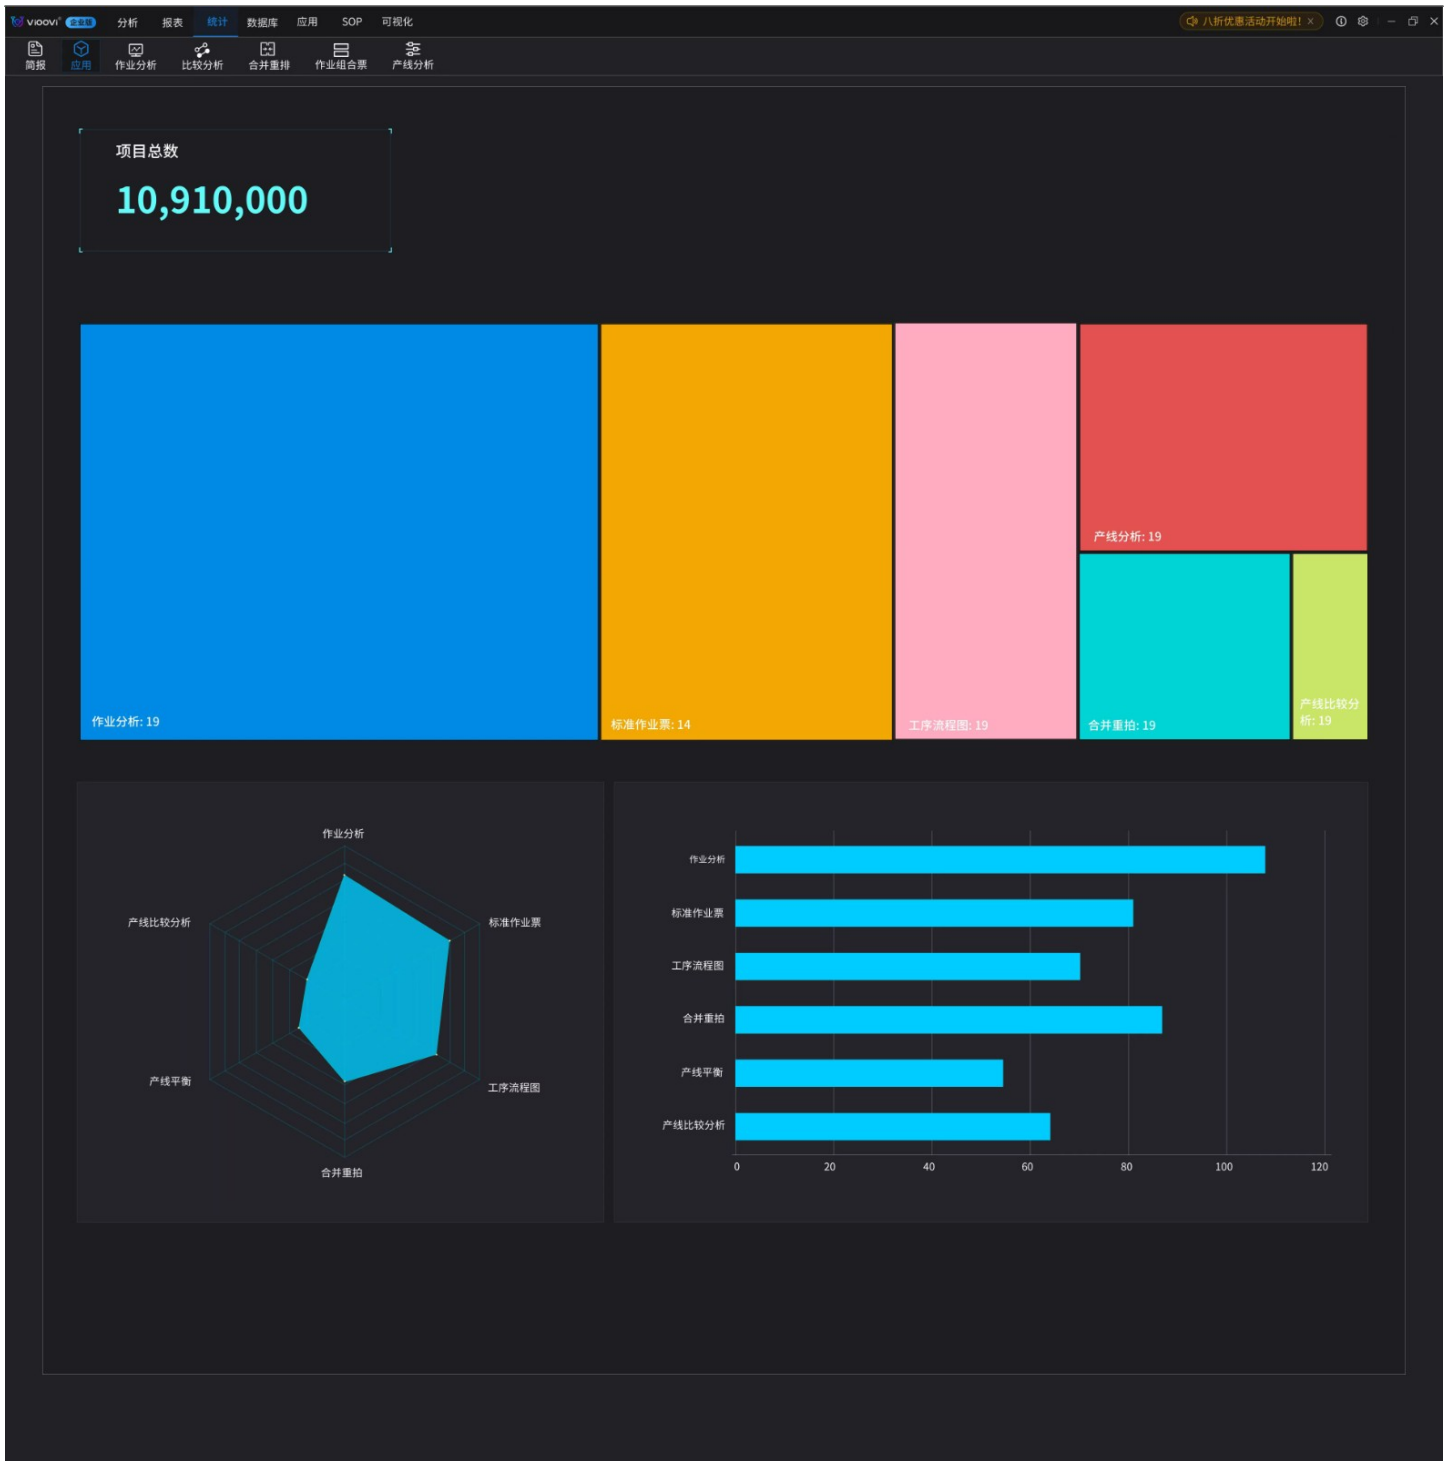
VIOOVI 企业版 分析 报表 统计 数据库 应用 SOP 可视化

八折优惠活动开始啦！ ×

简报 应用 作业分析 比较分析 合并重排 作业组合票 产线分析

项目总数

10,910,000

作业分析: 19

标准作业票: 14

工序流程图: 19

产线分析: 19

合并重拍: 19

产线比较分析: 19

作业分析
标准作业票
工序流程图
合并重拍
产线平衡
产线比较分析

作业分析
标准作业票
工序流程图
合并重拍
产线平衡
产线比较分析

0 20 40 60 80 100 120